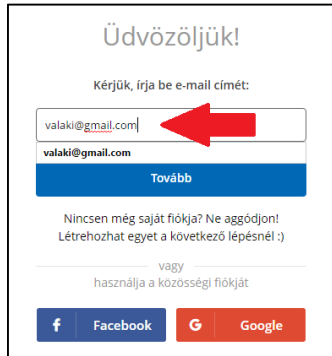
Üdvözöljük!

Kérjük, írja be e-mail címét:

valaki@gmail.com

valaki@gmail.com

Tovább

Nincsen még saját fiókja? Ne aggódjon! Létrehozhat egyet a következő lépésnél :)

vagy

használja a közösségi fiókját

f Facebook

G Google